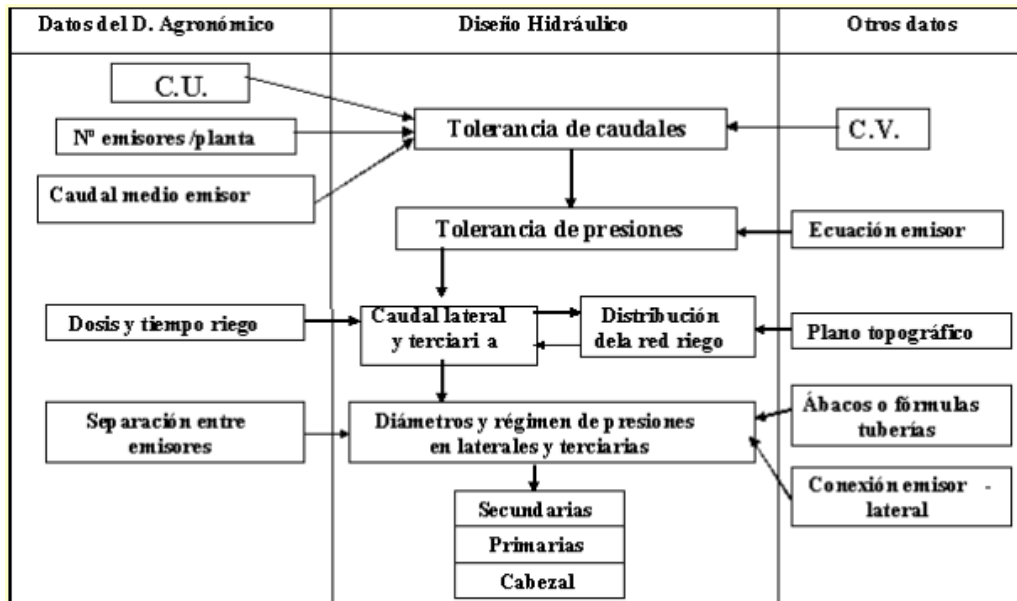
Datos del D. Agronómico

Diseño Hidráulico

Otros datos

C.U.

Nº emisores/planta

Caudal medio emisor

Tolerancia de caudales

C.V.

Tolerancia de presiones

Ecuación emisor

Dosis y tiempo riego

Caudal lateral y terciaria

Distribución dela red riego

Plano topográfico

Separación entre emisores

Diámetros y régimen de presiones en laterales y terciarias

Ábacos o fórmulas tuberías

Conexión emisor - lateral

Secundarias

Primarias

Cabezal